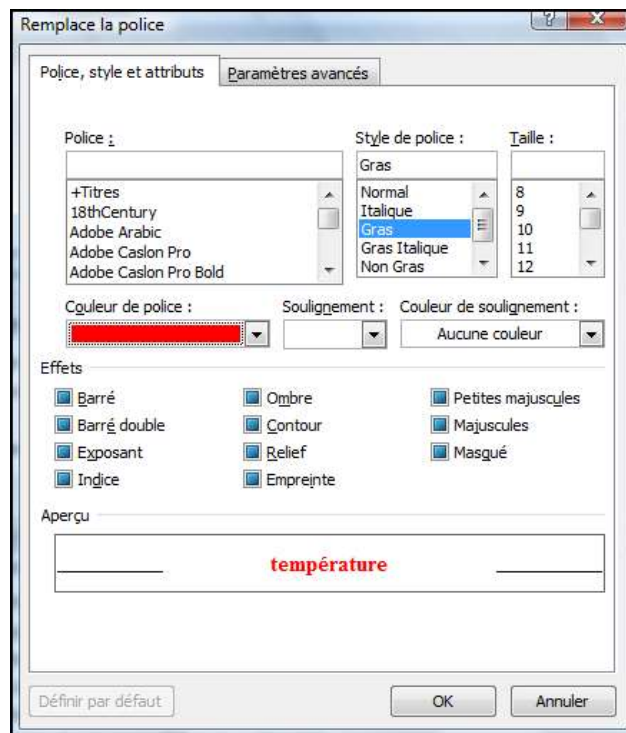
Remplace la police

?

X

Police, style et attributs

Paramètres avancés

Police :

Style de police :

Taille :

Gras

+Titres
18thCentury
Adobe Arabic
Adobe Caslon Pro
Adobe Caslon Pro Bold

Normal
Italique
Gras
Gras Italique
Non Gras

8
9
10
11
12

Couleur de police :

Soulignement :

Couleur de soulignement :

Aucune couleur

Effets

Barré
Barré double
Exposant
Indice

Ombre
Contour
Relief
Empreinte

Petites majuscules
Majuscules
Masqué

Aperçu

température

Définir par défaut

OK

Annuler